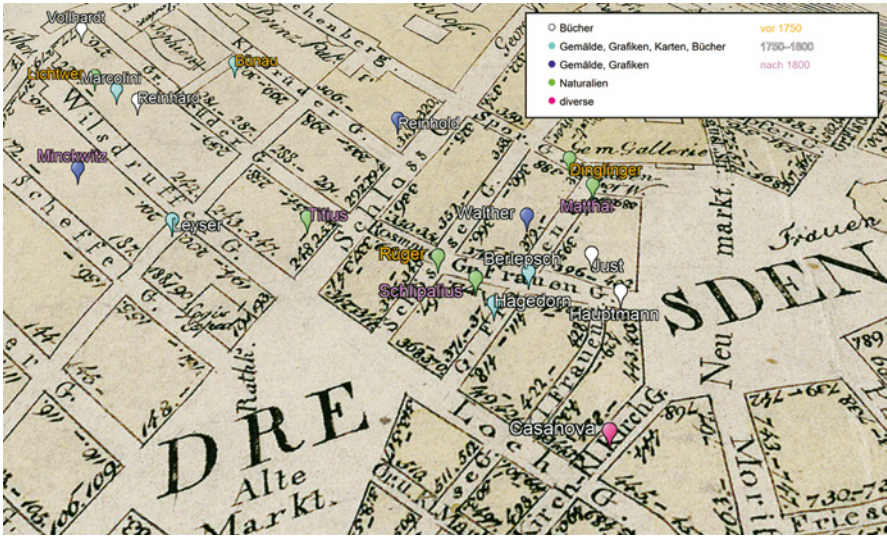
Bücher
Gemälde, Grafiken, Karten, Bücher
Gemälde, Grafiken
Naturalien
diverse
vor 1750
1750–1800
nach 1800

Vollhardt
Lichtwer
Marcolini
Reinhard
Bünau
Reinhold
Minckwitz
Leyser
Titius
Dinglinger
Matthäi
Walther
Rüger
Berlepsch
Just
Schlipalius
Hagedorn
Hauptmann
Casanova

Wilsdruff
Scheffe
Schloss
Gallerie
Frauen
Neu markt
Alte Markt
DRE
SDEN
Moritz
Friese
Kirch G.
Frauen
Rathh.